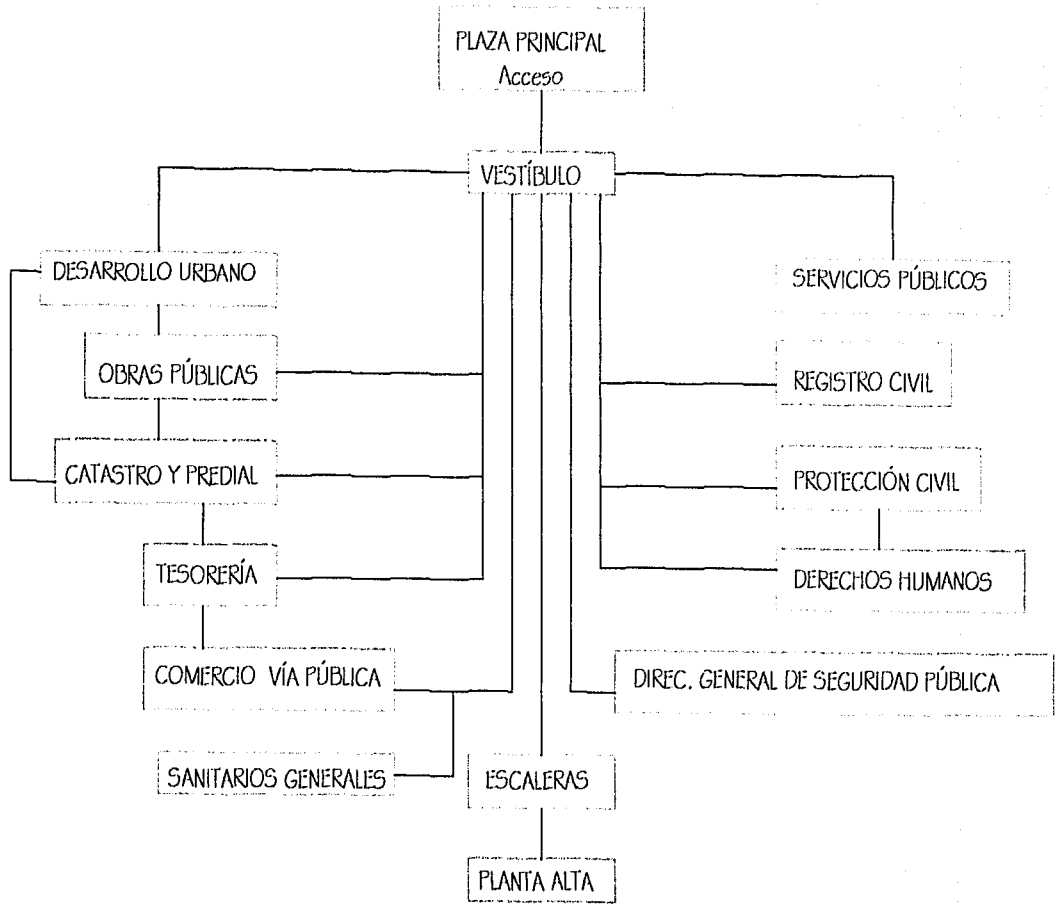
PLAZA PRINCIPAL
Acceso

VESTÍBULO

DESARROLLO URBANO

SERVICIOS PÚBLICOS

OBRAS PÚBLICAS

REGISTRO CIVIL

CATASTRO Y PREDIAL

PROTECCIÓN CIVIL

TESORERÍA

DERECHOS HUMANOS

COMERCIO VÍA PÚBLICA

DIREC. GENERAL DE SEGURIDAD PÚBLICA

SANITARIOS GENERALES

ESCALERAS

PLANTA ALTA